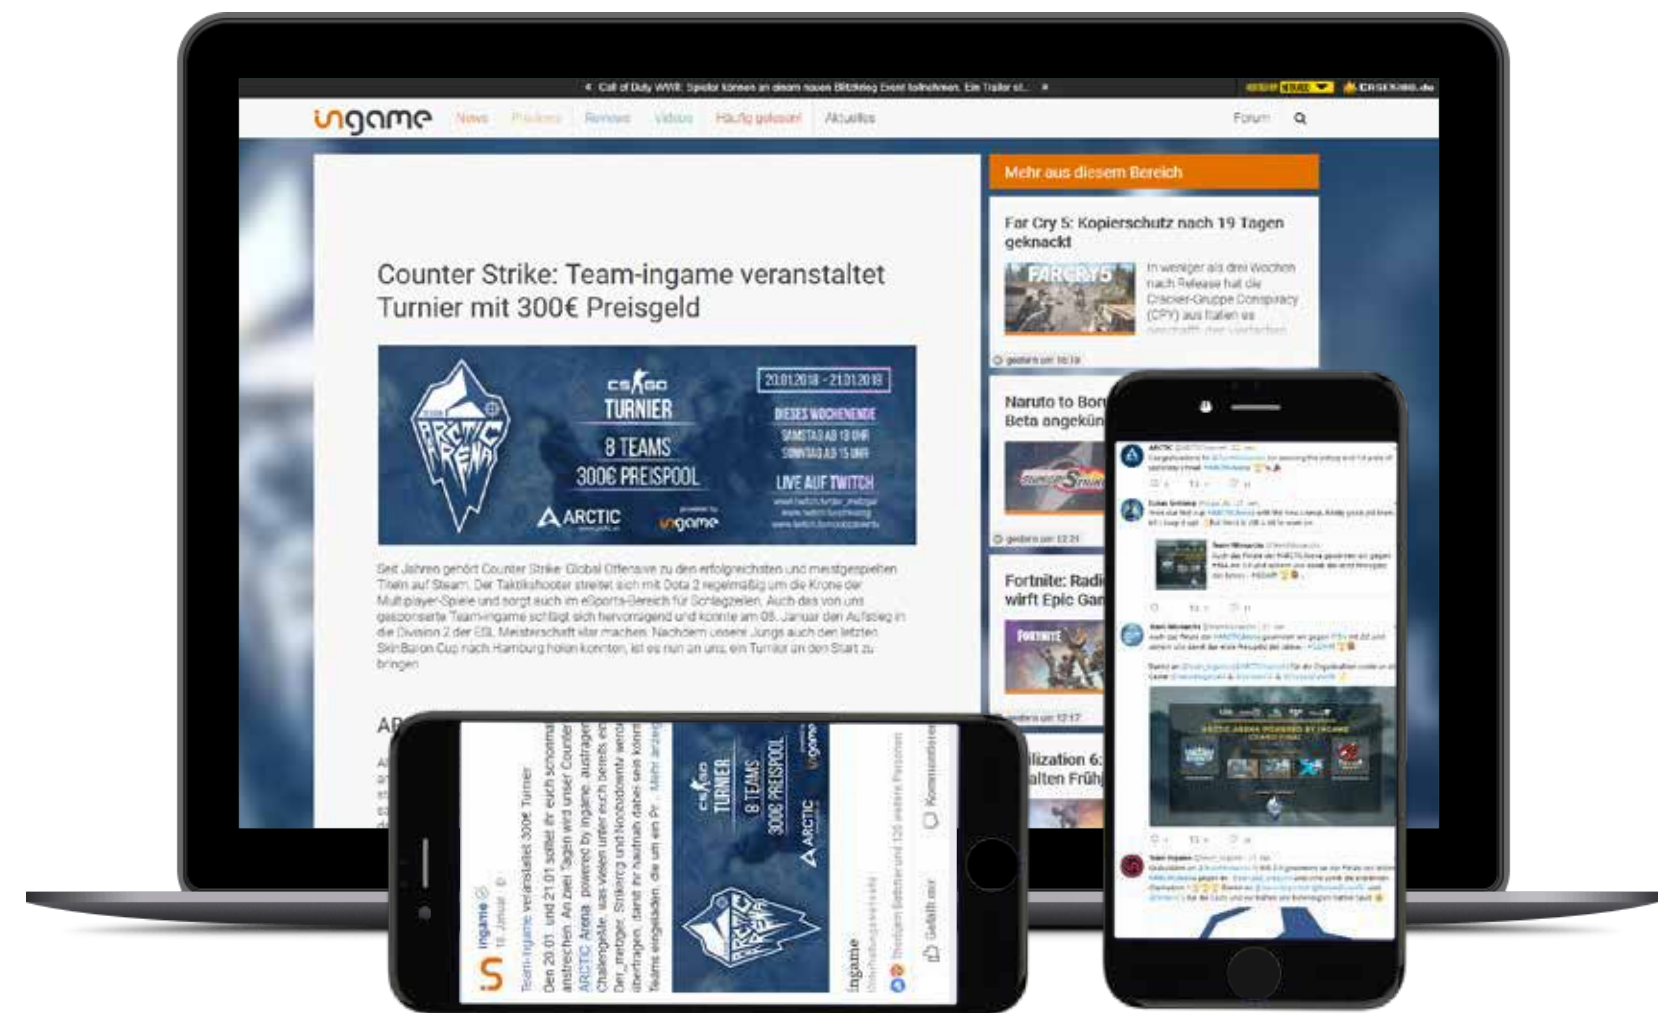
Call of Duty WWII: Spieler können an diesem neuen Blitzkrieg Event teilnehmen. Ein Trailer st...

ingame News Previews Reviews Videos Häufig gelesen! Aktuelles Forum

Counter Strike: Team-ingame veranstaltet Turnier mit 300€ Preisgeld

ARCTIC ARENA CS:GO TURNIER 8 TEAMS 300€ PREISPOOL 20.01.2018 - 21.01.2018 DIESES WOCHENENDE SAMSTAG AB 13 UHR SONNTAG AB 15 UHR LIVE AUF TWITCH ARCTIC ingame

Seit Jahren gehört Counter Strike: Global Offensive zu den erfolgreichsten und meistgespielten Titeln auf Steam. Der Taktikshooter streitet sich mit Dota 2 regelmäßig um die Krone der Multiplayer-Spiele und sorgt auch im eSports-Bereich für Schlagzeilen. Auch das von uns gesponserte Team-ingame schlägt sich hervorragend und konnte am 08. Januar den Aufstieg in die Division 2 der ESL Meisterschaft klar machen. Nachdem unsere Jungs auch den letzten SkinBaron Cup nach Hamburg holen konnten, ist es nun an uns, ein Turnier an den Start zu bringen.

Mehr aus diesem Bereich

Far Cry 5: Kopierschutz nach 19 Tagen geknackt

In weniger als drei Wochen nach Release hat die Cracker-Gruppe Conspiracy (CPY) aus Italien es

Naruto to Boru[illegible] Beta angekün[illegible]

Fortnite: Radi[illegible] wirft Epic Gan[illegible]

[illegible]lization 6: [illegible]alten Früh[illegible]

ingame 18. Januar
Team-ingame veranstaltet 300€ Turnier
Den 20.01. und 21.01 solltet ihr euch schonmal anstreichen. An zwei Tagen wird unser Counter ARCTIC Arena powered by ingame austragen Challengeliste, was vielen unter euch bereits Der_metzger, Strikerrg und Noobodomir werden übertragen, damit ihr nachher dabei sein könnt Teams eingeladen, die um ein Pr... Mehr anzeigen

CS:GO TURNIER 8 TEAMS 300€ PREISPOOL ARCTIC ingame

Gefällt mir Kommentieren

ARCTIC